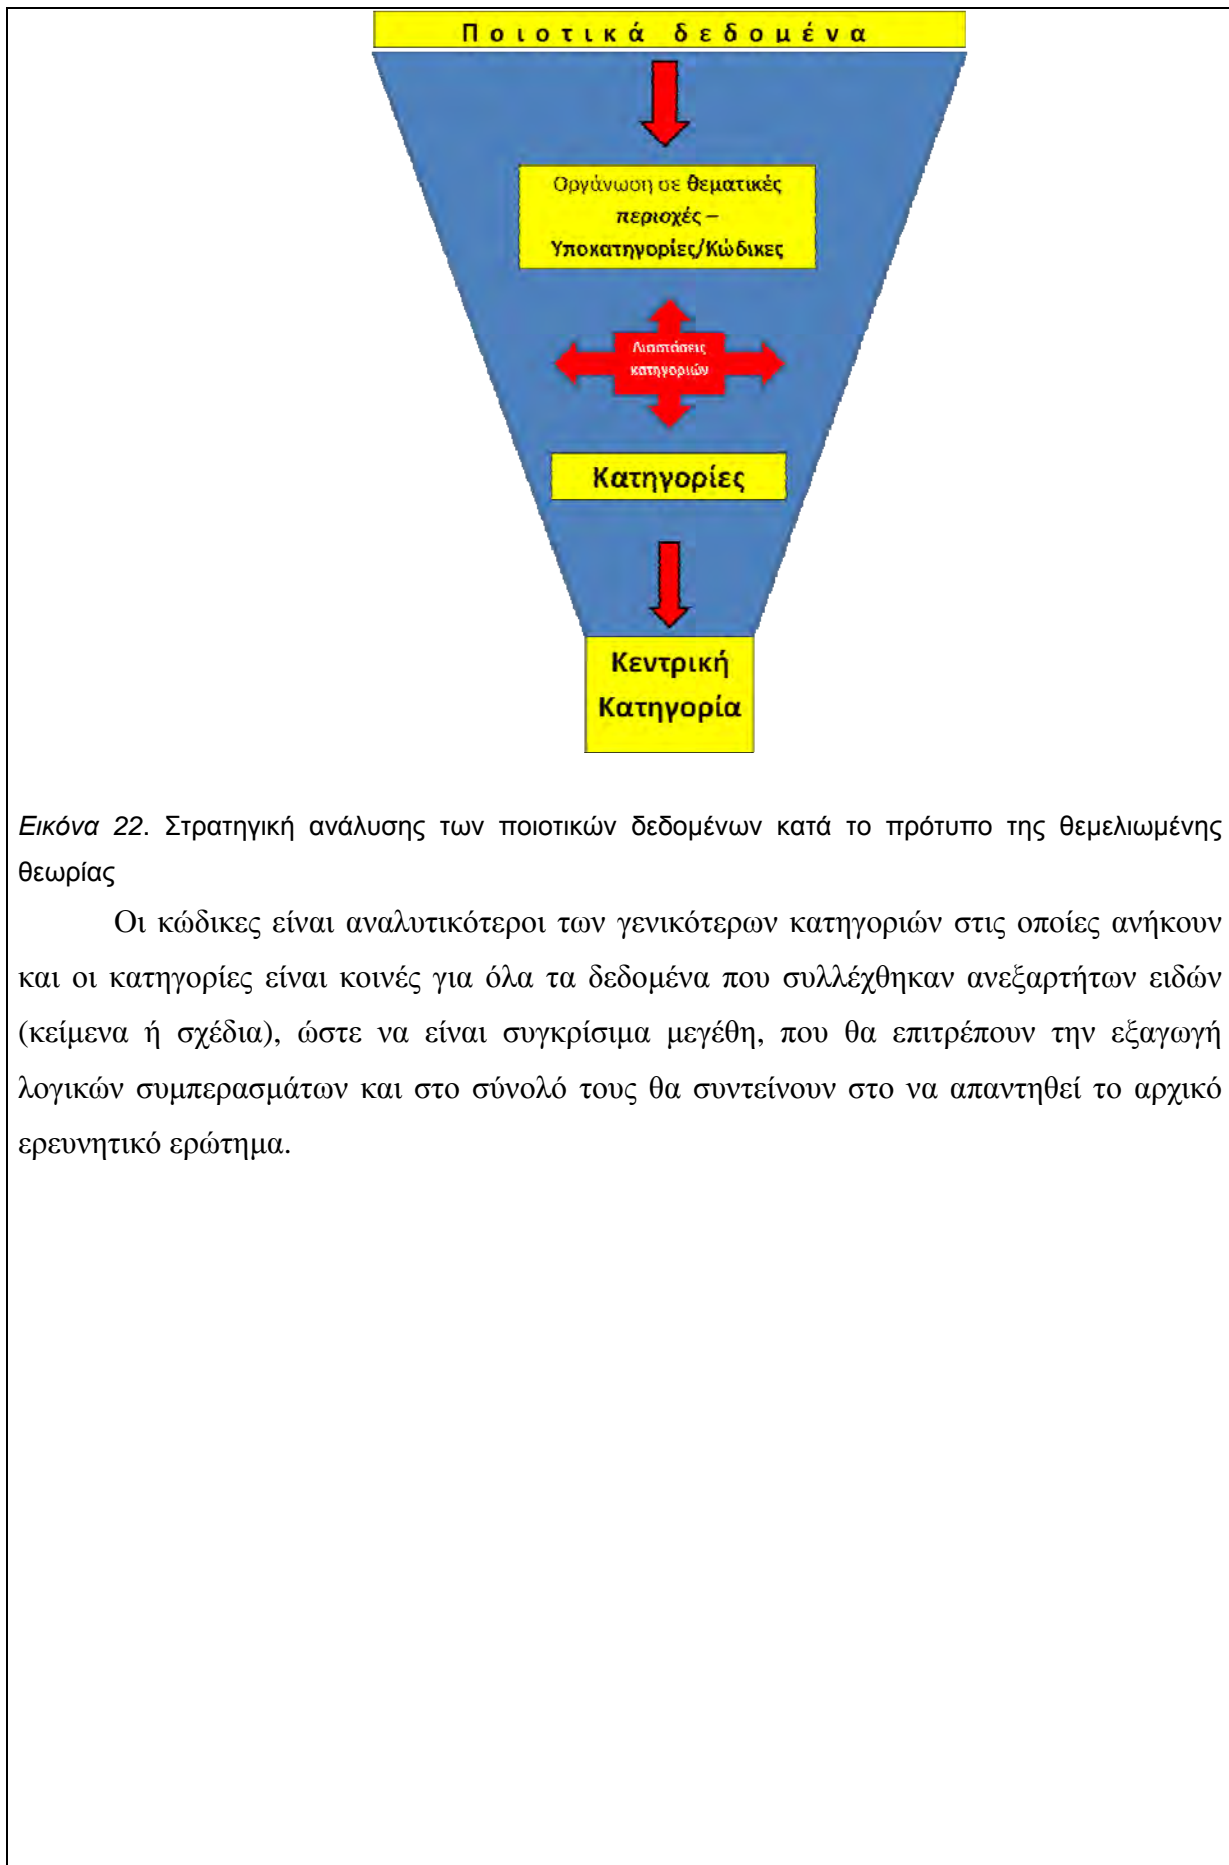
Ποιοτικά δεδομένα

Οργάνωση σε θεματικές περιοχές – Υποκατηγορίες/Κώδικες

Διαστάσεις κατηγοριών

Κατηγορίες

Κεντρική Κατηγορία

Εικόνα 22. Στρατηγική ανάλυσης των ποιοτικών δεδομένων κατά το πρότυπο της θεμελιωμένης θεωρίας

Οι κώδικες είναι αναλυτικότεροι των γενικότερων κατηγοριών στις οποίες ανήκουν και οι κατηγορίες είναι κοινές για όλα τα δεδομένα που συλλέχθηκαν ανεξαρτήτων ειδών (κείμενα ή σχέδια), ώστε να είναι συγκρίσιμα μεγέθη, που θα επιτρέπουν την εξαγωγή λογικών συμπερασμάτων και στο σύνολό τους θα συντείνουν στο να απαντηθεί το αρχικό ερευνητικό ερώτημα.